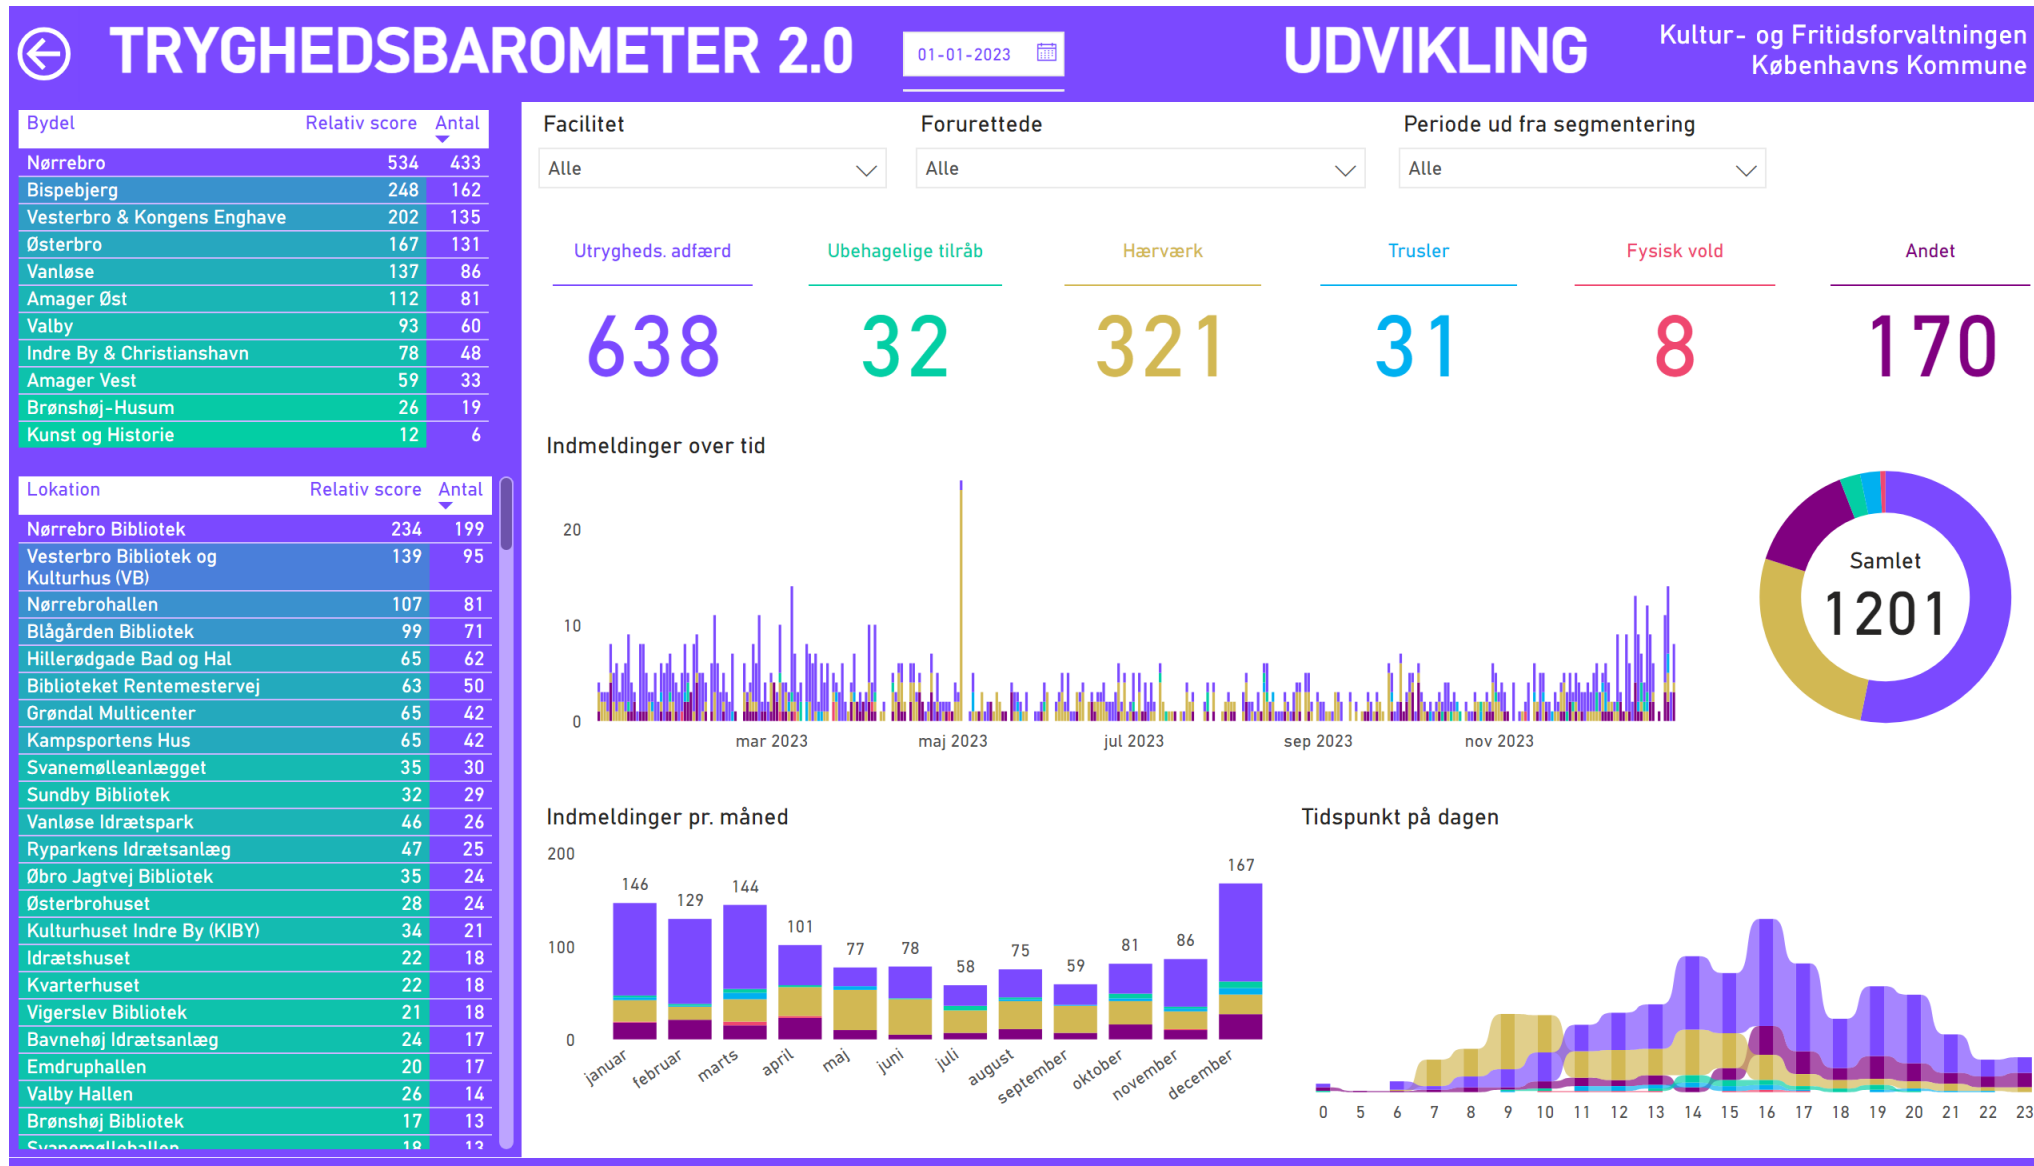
TRYGHEDSBAROMETER 2.0 01-01-2023 UDVIKLING Kultur- og Fritidsforvaltningen Københavns Kommune

| Bydel | Relativ score | Antal |
|---|---|---|
| Nørrebro | 534 | 433 |
| Bispebjerg | 248 | 162 |
| Vesterbro & Kongens Enghave | 202 | 135 |
| Østerbro | 167 | 131 |
| Vanløse | 137 | 86 |
| Amager Øst | 112 | 81 |
| Valby | 93 | 60 |
| Indre By & Christianshavn | 78 | 48 |
| Amager Vest | 59 | 33 |
| Brønshøj-Husum | 26 | 19 |
| Kunst og Historie | 12 | 6 |

| Lokation | Relativ score | Antal |
|---|---|---|
| Nørrebro Bibliotek | 234 | 199 |
| Vesterbro Bibliotek og Kulturhus (VB) | 139 | 95 |
| Nørrebrohallen | 107 | 81 |
| Blågården Bibliotek | 99 | 71 |
| Hillerødgade Bad og Hal | 65 | 62 |
| Biblioteket Rentemestervej | 63 | 50 |
| Grøndal Multicenter | 65 | 42 |
| Kampsportens Hus | 65 | 42 |
| Svanemølleanlægget | 35 | 30 |
| Sundby Bibliotek | 32 | 29 |
| Vanløse Idrætspark | 46 | 26 |
| Ryparkens Idrætsanlæg | 47 | 25 |
| Øbro Jagtvej Bibliotek | 35 | 24 |
| Østerbrohuset | 28 | 24 |
| Kulturhuset Indre By (KIBY) | 34 | 21 |
| Idrætshuset | 22 | 18 |
| Kvarterhuset | 22 | 18 |
| Vigerslev Bibliotek | 21 | 18 |
| Bavnehøj Idrætsanlæg | 24 | 17 |
| Emdruphallen | 20 | 17 |
| Valby Hallen | 26 | 14 |
| Brønshøj Bibliotek | 17 | 13 |
| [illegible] | 18 | 13 |

Facilitet
Alle

Forurettede
Alle

Periode ud fra segmentering
Alle

Utrygheds. adfærd 638
Ubehagelige tilråb 32
Hærværk 321
Trusler 31
Fysisk vold 8
Andet 170

Indmeldinger over tid
20
10
0
mar 2023 maj 2023 jul 2023 sep 2023 nov 2023

Samlet
1201

Indmeldinger pr. måned
200
100
0
146 129 144 101 77 78 58 75 59 81 86 167
januar februar marts april maj juni juli august september oktober november december

Tidspunkt på dagen
0 5 6 7 8 9 10 11 12 13 14 15 16 17 18 19 20 21 22 23